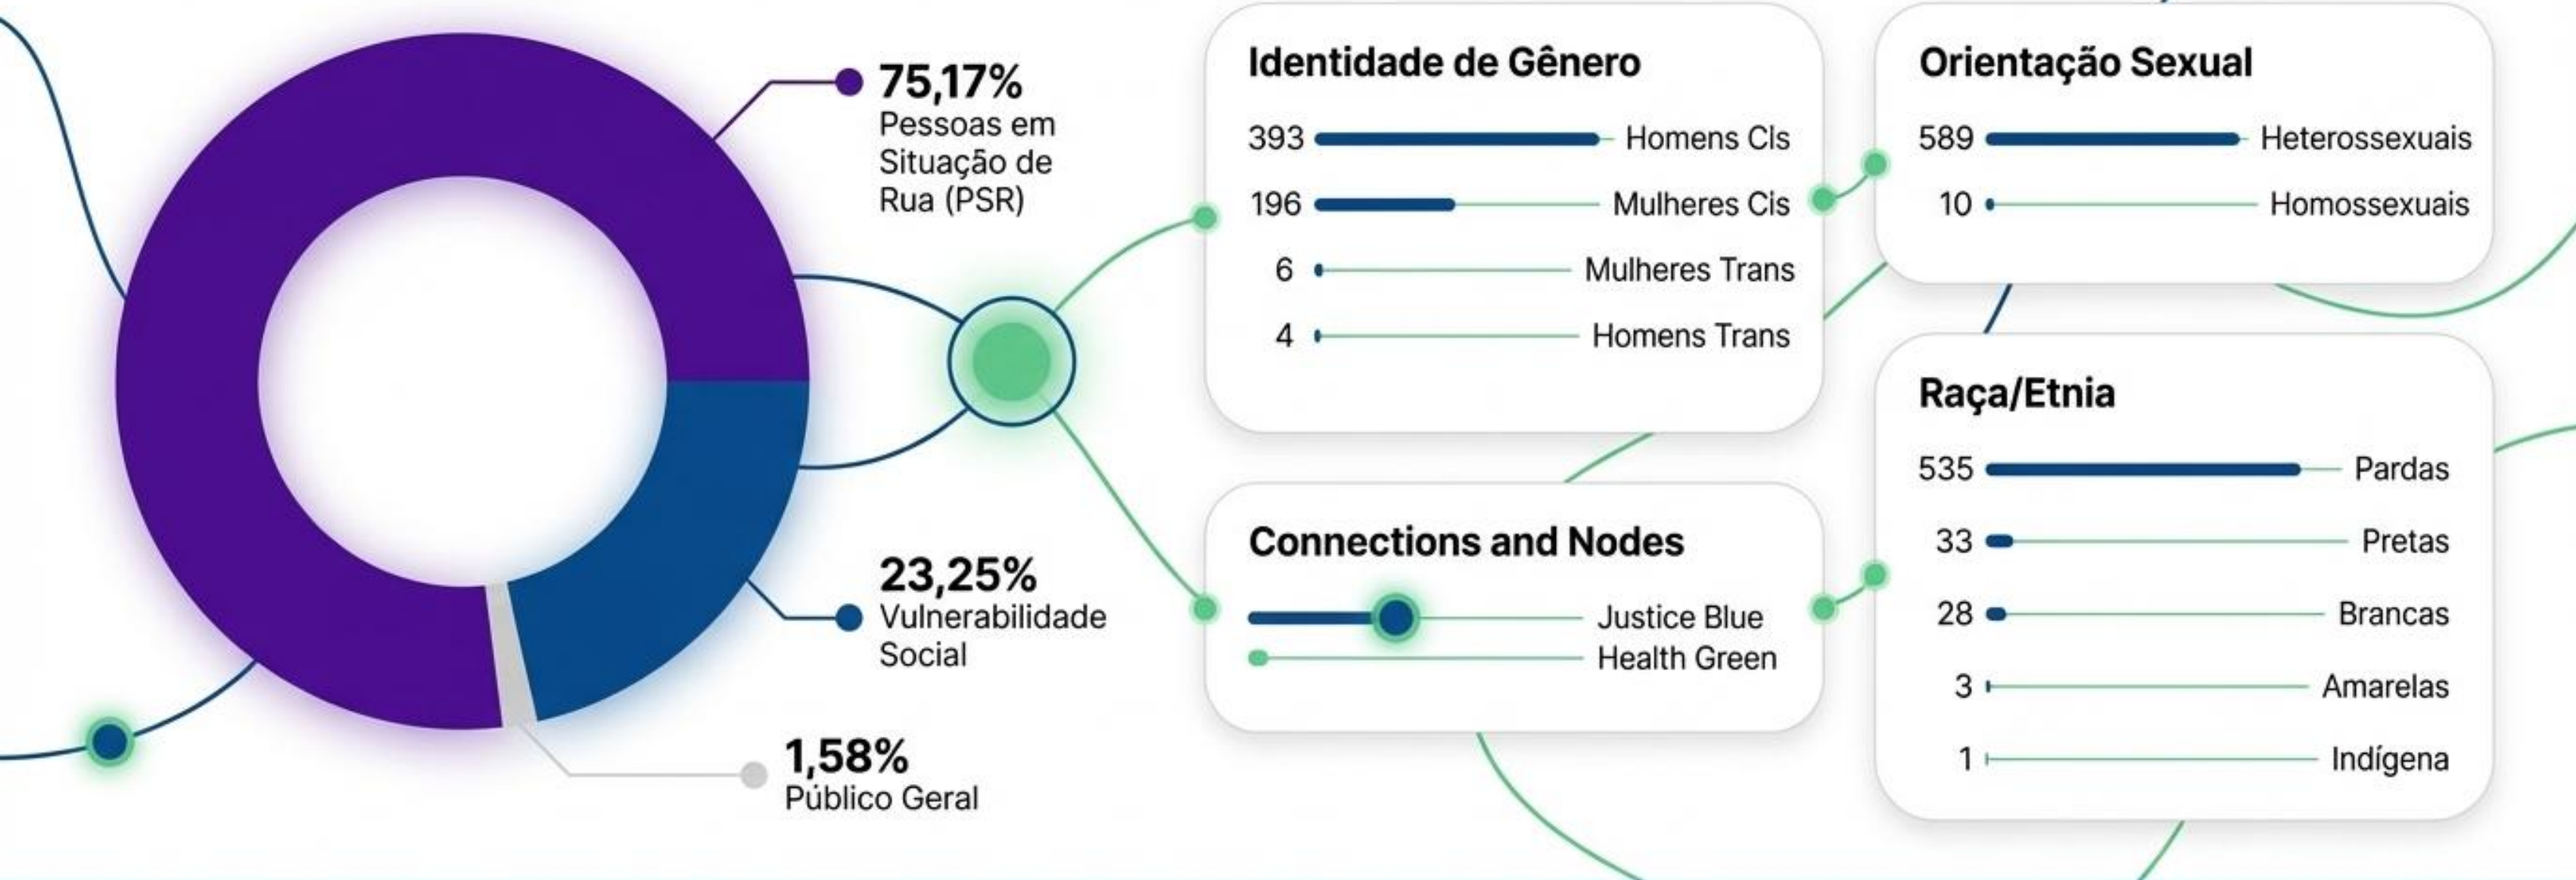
75,17%
Pessoas em Situação de Rua (PSR)

23,25%
Vulnerabilidade Social

1,58%
Público Geral

Identidade de Gênero

393 Homens Cis
196 Mulheres Cis
6 Mulheres Trans
4 Homens Trans

Orientação Sexual

589 Heterossexuais
10 Homossexuais

Connections and Nodes

Justice Blue
Health Green

Raça/Etnia

535 Pardas
33 Pretas
28 Brancas
3 Amarelas
1 Indígena